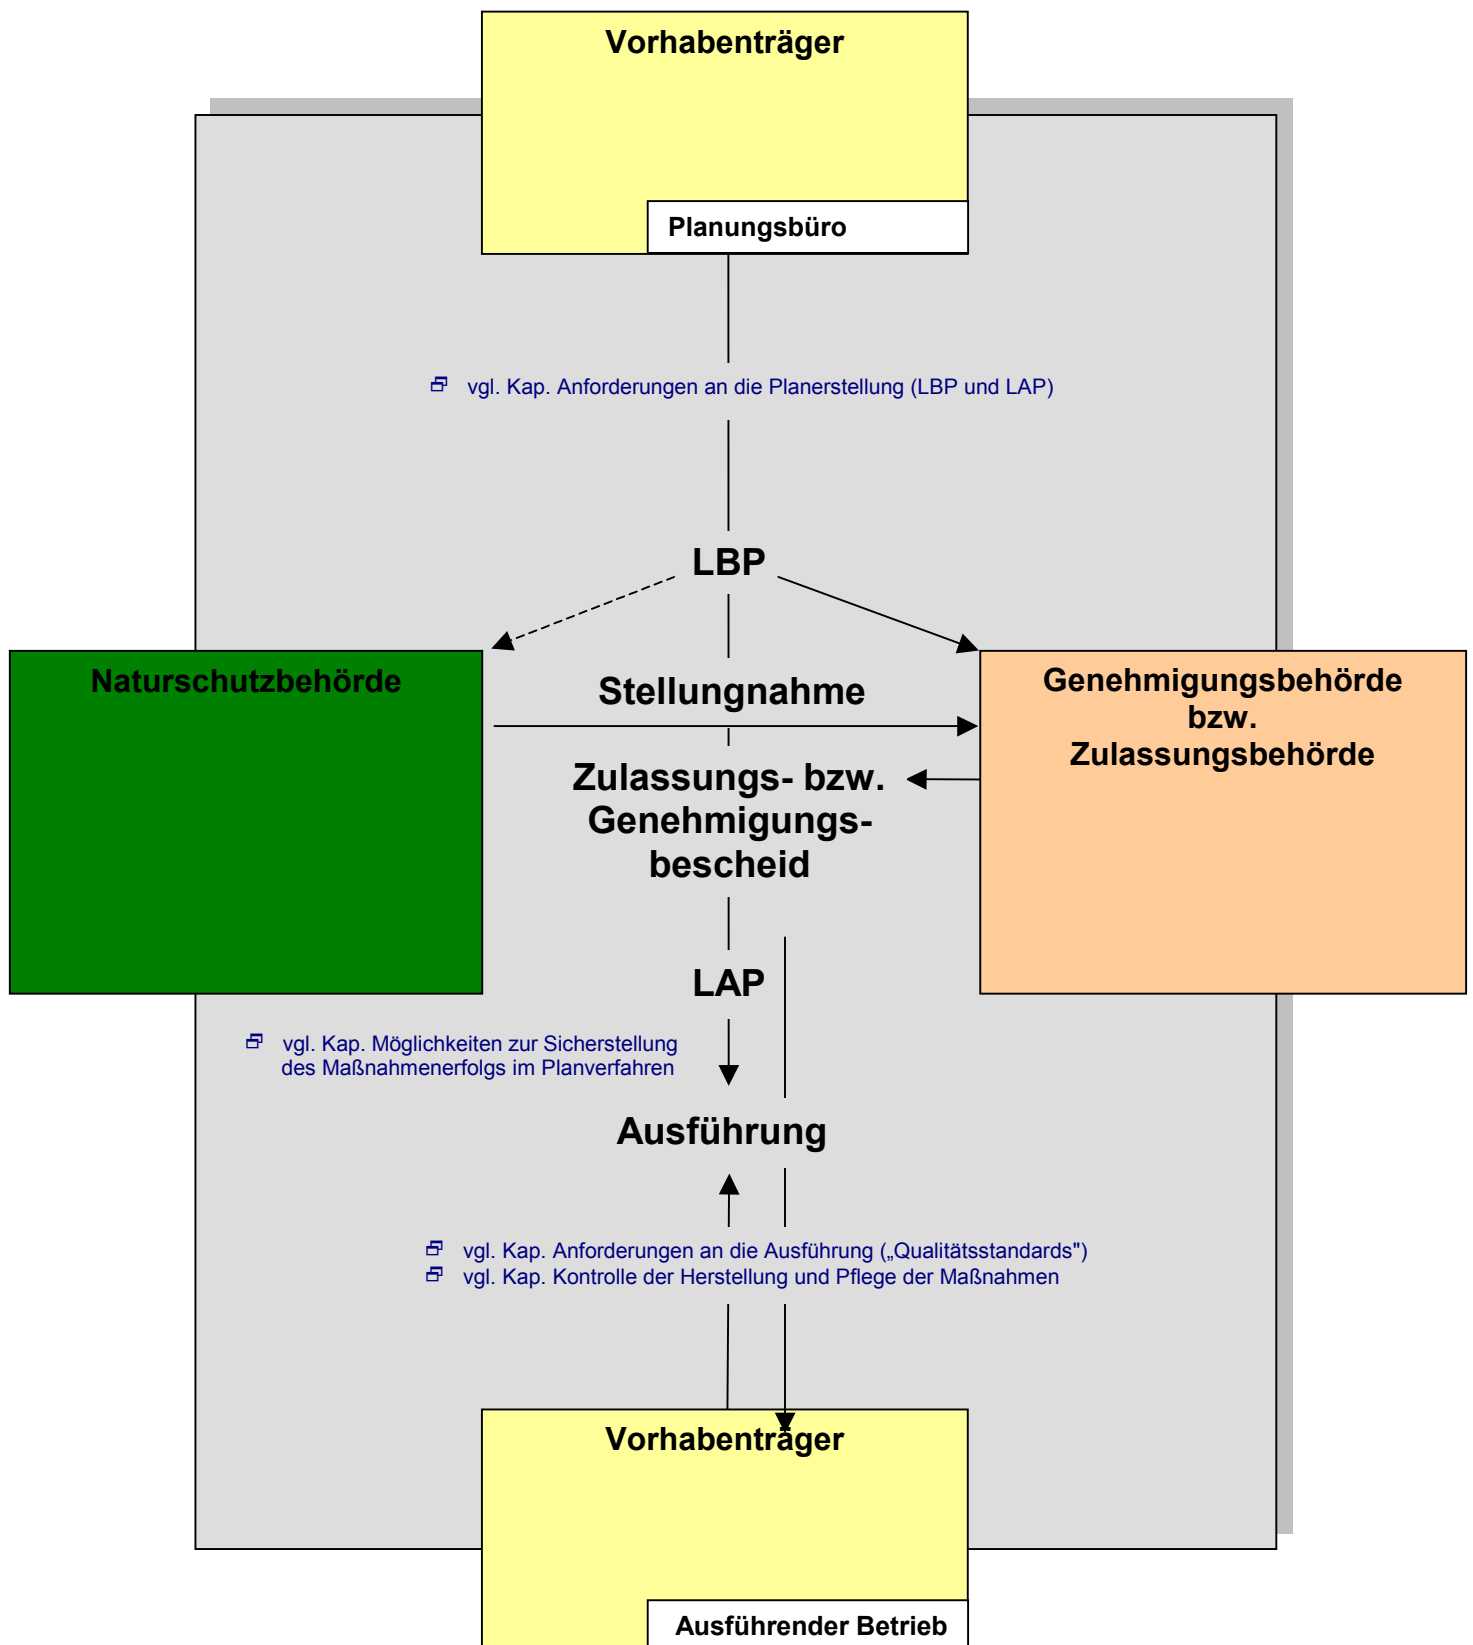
Vorhabenträger

Planungsbüro

vgl. Kap. Anforderungen an die Planerstellung (LBP und LAP)

LBP

Naturschutzbehörde

Stellungnahme

Genehmigungsbehörde bzw. Zulassungsbehörde

Zulassungs- bzw. Genehmigungsbescheid

LAP

vgl. Kap. Möglichkeiten zur Sicherstellung des Maßnahmenerfolgs im Planverfahren

Ausführung

vgl. Kap. Anforderungen an die Ausführung („Qualitätsstandards")
vgl. Kap. Kontrolle der Herstellung und Pflege der Maßnahmen

Vorhabenträger

Ausführender Betrieb